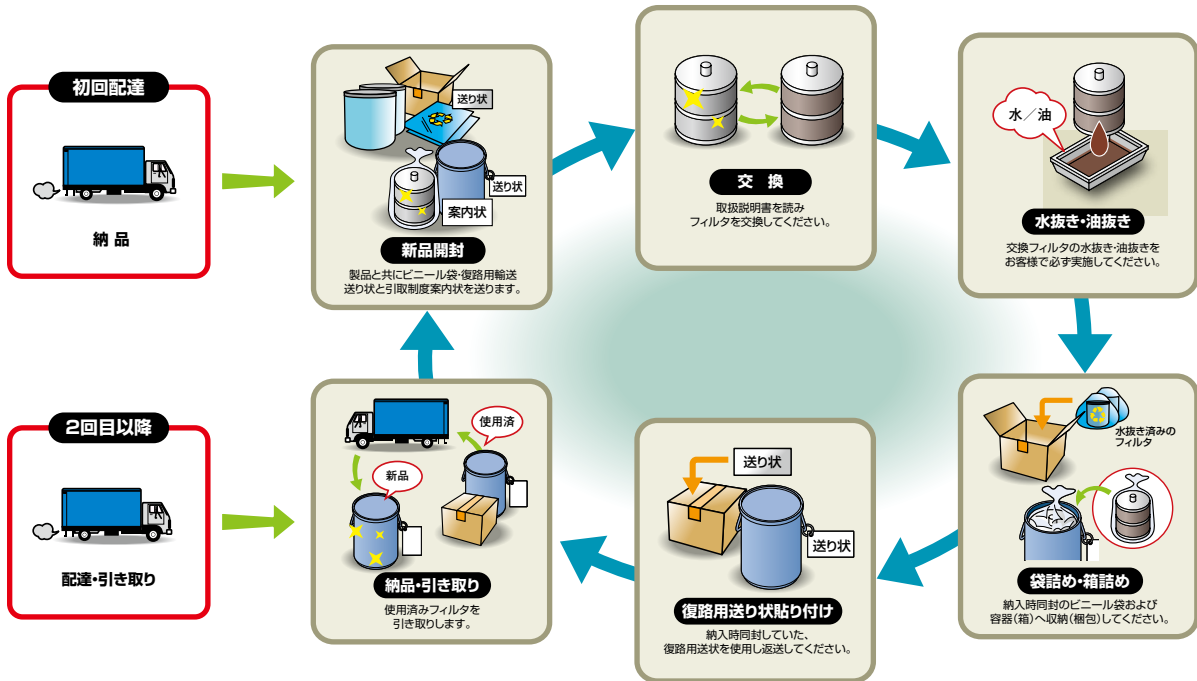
初回配達

納品

送り状

送り状

案内状

新品開封

製品と共にビニール袋･復路用輸送送り状と引取制度案内状を送ります。

交換

取扱説明書を読みフィルタを交換してください。

水／油

水抜き・油抜き

交換フィルタの水抜き･油抜きをお客様で必ず実施してください。

水抜き済みのフィルタ

袋詰め・箱詰め

納入時同封のビニール袋および容器（箱）へ収納（梱包）してください。

送り状

送り状

復路用送り状貼り付け

納入時同封していた、復路用送状を使用し返送してください。

使用済

新品

納品・引き取り

使用済みフィルタを引き取りします。

2回目以降

配達・引き取り